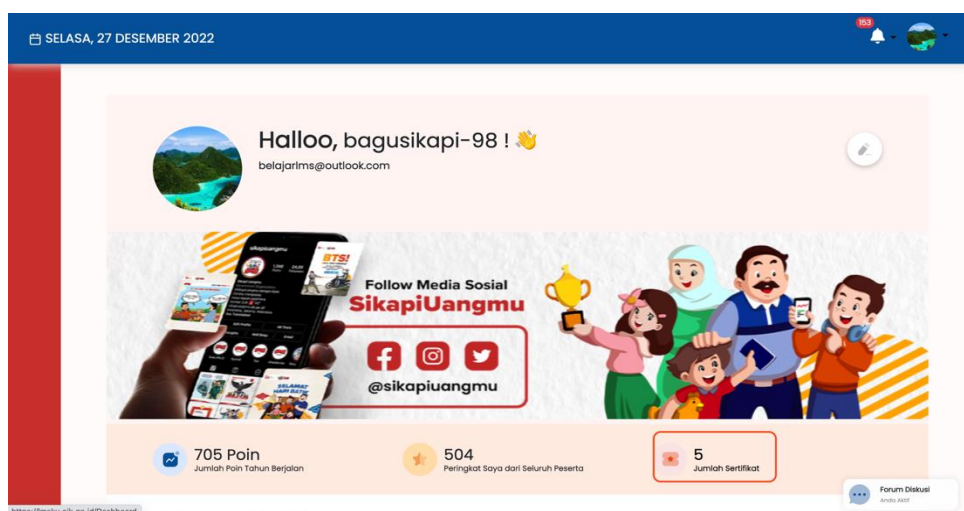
SELASA, 27 DESEMBER 2022

153

Halloo, bagusikapi-98 ! 👋
belajarlms@outlook.com

Follow Media Sosial
SikapiUangmu
@sikapiuangmu

BTS!

SELAMAT HARI BATIK

705 Poin
Jumlah Poin Tahun Berjalan

504
Peringkat Saya dari Seluruh Peserta

5
Jumlah Sertifikat

Forum Diskusi
Anda Aktif

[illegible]